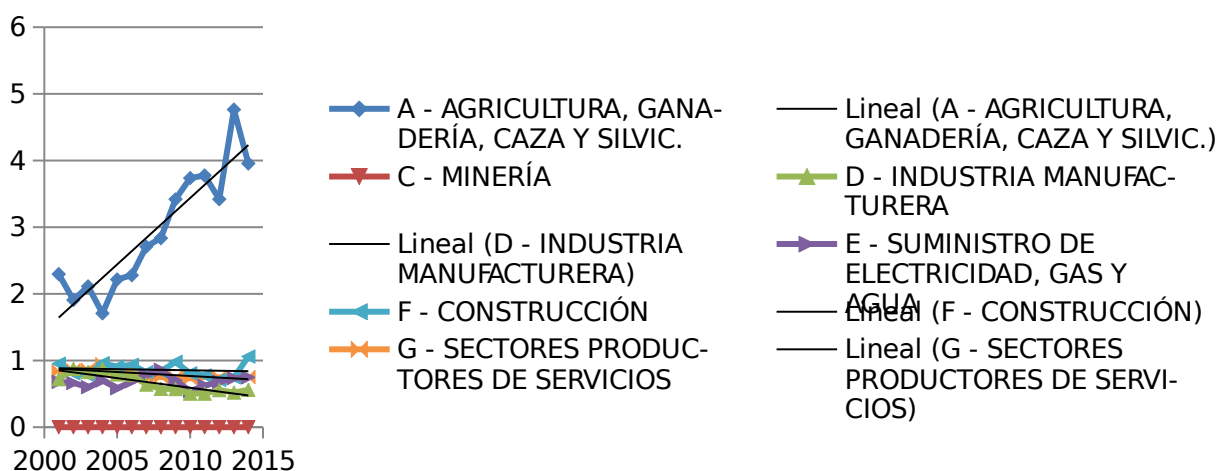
6
5
4
3
2
1
0
2000 2005 2010 2015

A - AGRICULTURA, GANADERÍA, CAZA Y SILVIC.
Lineal (A - AGRICULTURA, GANADERÍA, CAZA Y SILVIC.)
C - MINERÍA
D - INDUSTRIA MANUFACTURERA
Lineal (D - INDUSTRIA MANUFACTURERA)
E - SUMINISTRO DE ELECTRICIDAD, GAS Y AGUA
F - CONSTRUCCIÓN
Lineal (F - CONSTRUCCIÓN)
G - SECTORES PRODUCTORES DE SERVICIOS
Lineal (G - SECTORES PRODUCTORES DE SERVICIOS)